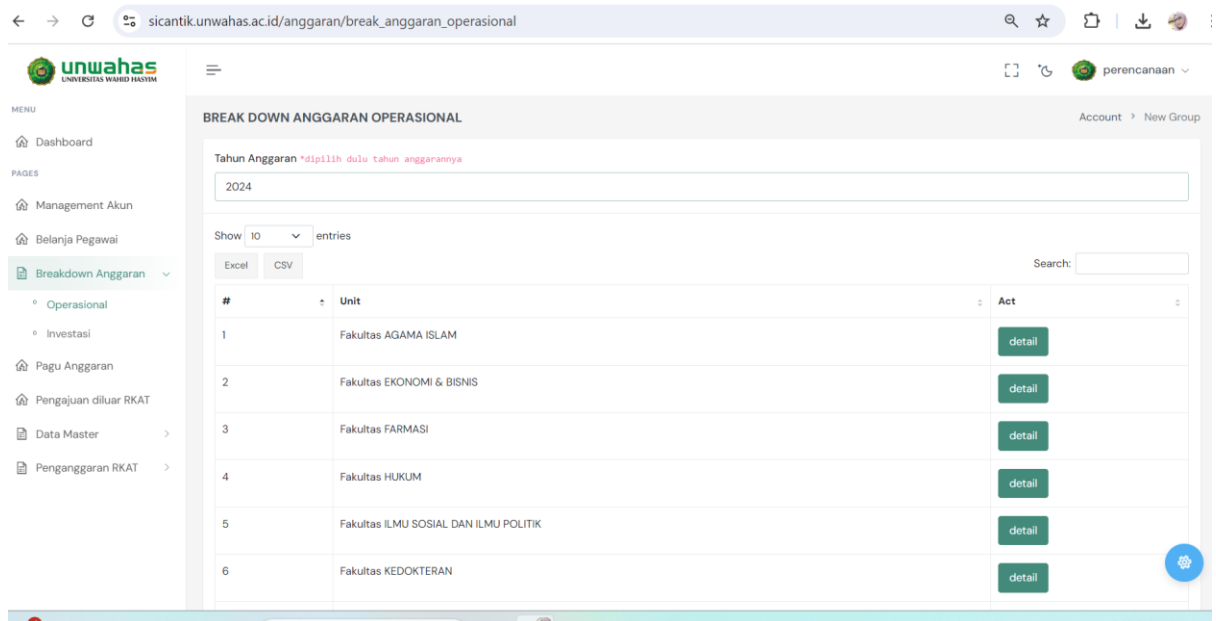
sicantik.unwahas.ac.id/anggaran/break_anggaran_operasional

unwahas
UNIVERSITAS WAHID HASYIM

perencanaan

MENU
Dashboard
PAGES
Management Akun
Belanja Pegawai
Breakdown Anggaran
Operasional
Investasi
Pagu Anggaran
Pengajuan diluar RKAT
Data Master
Penganggaran RKAT

BREAK DOWN ANGGARAN OPERASIONAL

Account › New Group

Tahun Anggaran *dipilih dulu tahun anggarannya

2024

Show 10 entries

Excel CSV

Search:

| # | Unit | Act |
|---|---|---|
| 1 | Fakultas AGAMA ISLAM | detail |
| 2 | Fakultas EKONOMI & BISNIS | detail |
| 3 | Fakultas FARMASI | detail |
| 4 | Fakultas HUKUM | detail |
| 5 | Fakultas ILMU SOSIAL DAN ILMU POLITIK | detail |
| 6 | Fakultas KEDOKTERAN | detail |